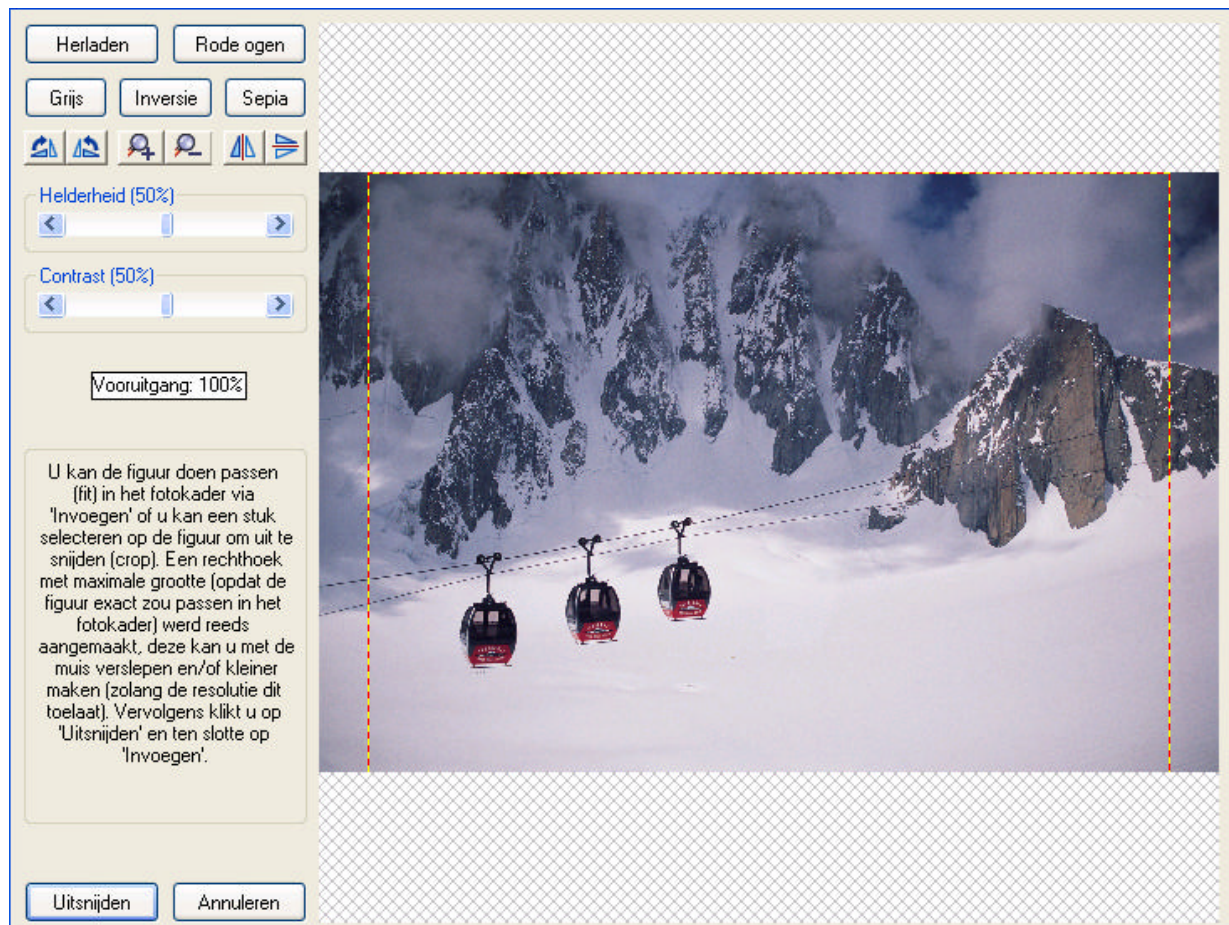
Herladen

Rode ogen

Grijs

Inversie

Sepia

Helderheid (50%)

Contrast (50%)

Vooruitgang: 100%

U kan de figuur doen passen (fit) in het fotokader via 'Invoegen' of u kan een stuk selecteren op de figuur om uit te snijden (crop). Een rechthoek met maximale grootte (opdat de figuur exact zou passen in het fotokader) werd reeds aangemaakt, deze kan u met de muis verslepen en/of kleiner maken (zolang de resolutie dit toelaat). Vervolgens klikt u op 'Uitsnijden' en ten slotte op 'Invoegen'.

Uitsnijden

Annuleren